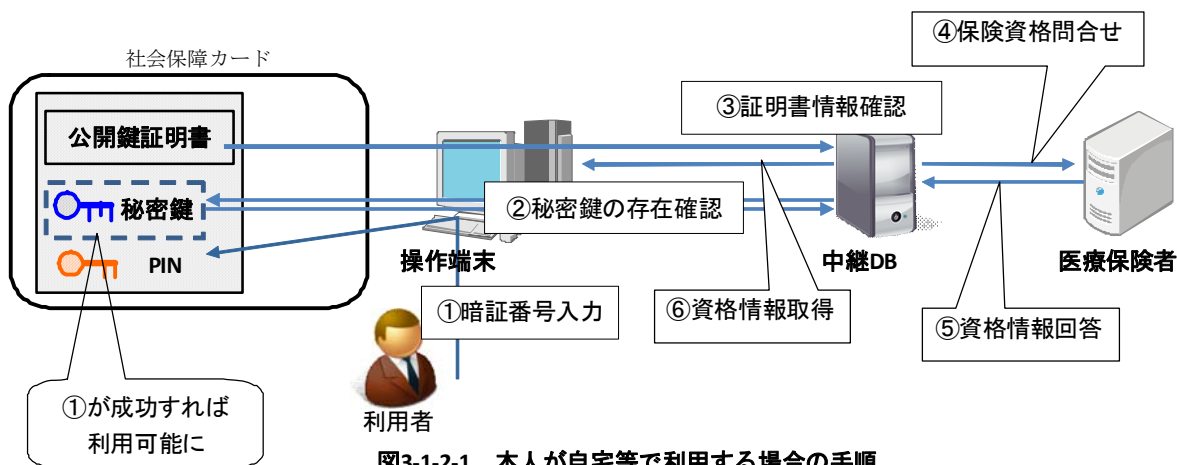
社会保障カード

公開鍵証明書

秘密鍵

PIN

①が成功すれば利用可能に

操作端末

②秘密鍵の存在確認

①暗証番号入力

利用者

③証明書情報確認

中継DB

⑥資格情報取得

④保険資格問合せ

医療保険者

⑤資格情報回答

図3-1-2-1　本人が自宅等で利用する場合の手順